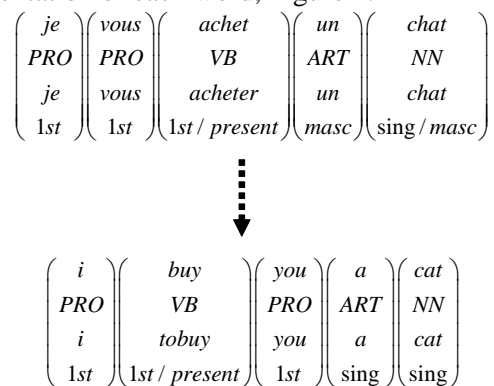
$\begin{pmatrix} je \\ PRO \\ je \\ 1st \end{pmatrix} \begin{pmatrix} vous \\ PRO \\ vous \\ 1st \end{pmatrix} \begin{pmatrix} achet \\ VB \\ acheter \\ 1st / present \end{pmatrix} \begin{pmatrix} un \\ ART \\ un \\ masc \end{pmatrix} \begin{pmatrix} chat \\ NN \\ chat \\ \text{sing} / masc \end{pmatrix}$

$\begin{pmatrix} i \\ PRO \\ i \\ 1st \end{pmatrix} \begin{pmatrix} buy \\ VB \\ tobuy \\ 1st / present \end{pmatrix} \begin{pmatrix} you \\ PRO \\ you \\ 1st \end{pmatrix} \begin{pmatrix} a \\ ART \\ a \\ \text{sing} \end{pmatrix} \begin{pmatrix} cat \\ NN \\ cat \\ \text{sing} \end{pmatrix}$